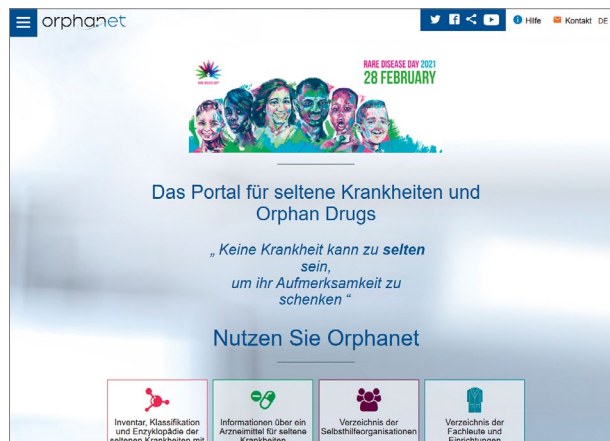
orphanet

Hilfe Kontakt DE

RARE DISEASE DAY 2021
28 FEBRUARY

Das Portal für seltene Krankheiten und Orphan Drugs

„ Keine Krankheit kann zu selten sein, um ihr Aufmerksamkeit zu schenken “

Nutzen Sie Orphanet

Inventar, Klassifikation und Enzyklopädie der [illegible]

Informationen über ein Arzneimittel für seltene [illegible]

Verzeichnis der Selbsthilfeorganisationen

Verzeichnis der Fachleute und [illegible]